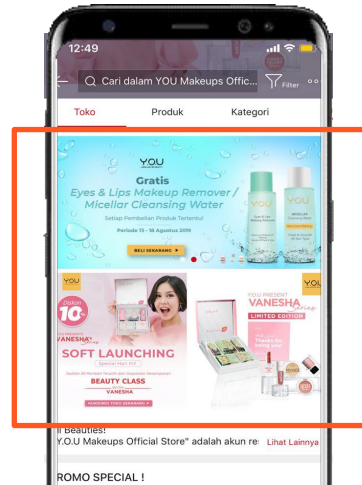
12:49

Cari dalam YOU Makeups Offic

Filter

Toko

Produk

Kategori

Y.O.U

Gratis

Eyes & Lips Makeup Remover / Micellar Cleansing Water

Setiap Pembelian Produk Tertentu!

Periode 15 - 18 Agustus 2019

BELI SEKARANG

Y.O.U

Diskon 10%

VANESHA

SOFT LAUNCHING

BEAUTY CLASS

YOU PRESENT VANESHA

LIMITED EDITION

Y.O.U

i Beauties!

Y.O.U Makeups Official Store" adalah akun re

Lihat Lainnya

ROMO SPECIAL !